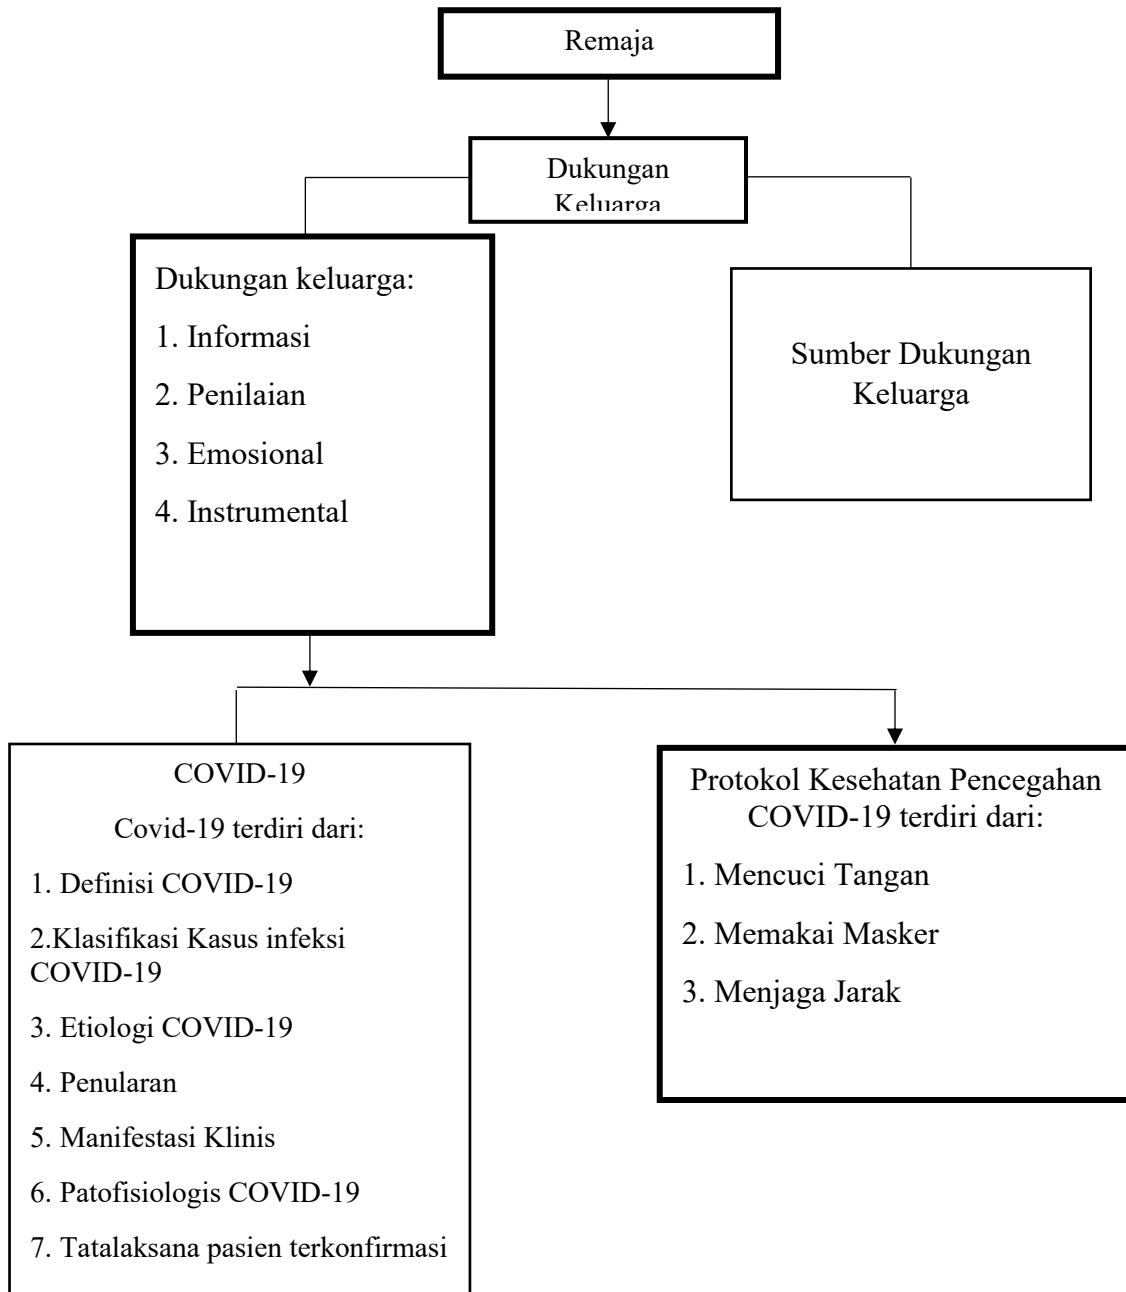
Remaja

Dukungan Keluarga

Dukungan keluarga:

1. Informasi

2. Penilaian

3. Emosional

4. Instrumental

Sumber Dukungan Keluarga

COVID-19

Covid-19 terdiri dari:

1. Definisi COVID-19

2.Klasifikasi Kasus infeksi COVID-19

3. Etiologi COVID-19

4. Penularan

5. Manifestasi Klinis

6. Patofisiologis COVID-19

7. Tatalaksana pasien terkonfirmasi

Protokol Kesehatan Pencegahan COVID-19 terdiri dari:

1. Mencuci Tangan

2. Memakai Masker

3. Menjaga Jarak